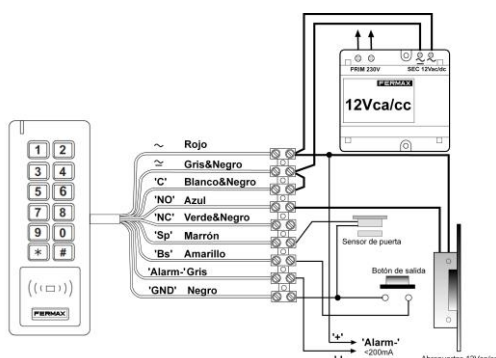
PRIM 230V
SEC 12Vac/dc
FERMAX
12Vca/cc

1 2
3 4
5 6
7 8
9 0
* #
((□))
FERMAX

~ Rojo
≃ Gris&Negro
'C' Blanco&Negro
'NO' Azul
'NC' Verde&Negro
'Sp' Marrón
'Bs' Amarillo
'Alarm-' Gris
'GND' Negro

Sensor de puerta
Botón de salida
'+'
'Alarm-'
<200mA
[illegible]